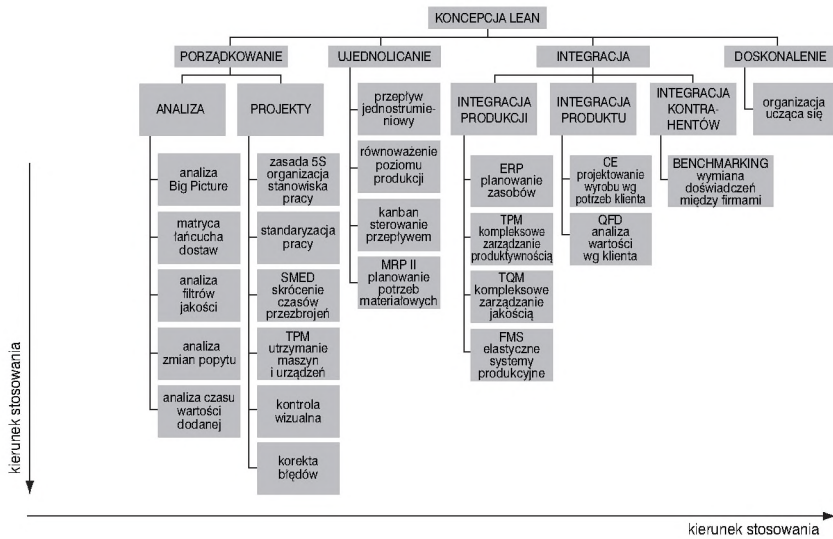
KONCEPCJA LEAN

PORZĄDKOWANIE

UJEDNOLICANIE

INTEGRACJA

DOSKONALENIE

ANALIZA

PROJEKTY

analiza Big Picture

matryca łańcucha dostaw

analiza filtrów jakości

analiza zmian popytu

analiza czasu wartości dodanej

zasada 5S organizacja stanowiska pracy

standaryzacja pracy

SMED skrócenie czasów przezbrojeń

TPM utrzymanie maszyn i urządzeń

kontrola wizualna

korekta błędów

przepływ jednostrumieniowy

równoważenie poziomu produkcji

kanban sterowanie przepływem

MRP II planowanie potrzeb materiałowych

INTEGRACJA PRODUKCJI

ERP planowanie zasobów

TPM kompleksowe zarządzanie produktywnością

TQM kompleksowe zarządzanie jakością

FMS elastyczne systemy produkcyjne

INTEGRACJA PRODUKTU

CE projektowanie wyrobu wg potrzeb klienta

QFD analiza wartości wg klienta

INTEGRACJA KONTRAHENTÓW

BENCHMARKING wymiana doświadczeń między firmami

organizacja ucząca się

kierunek stosowania

kierunek stosowania